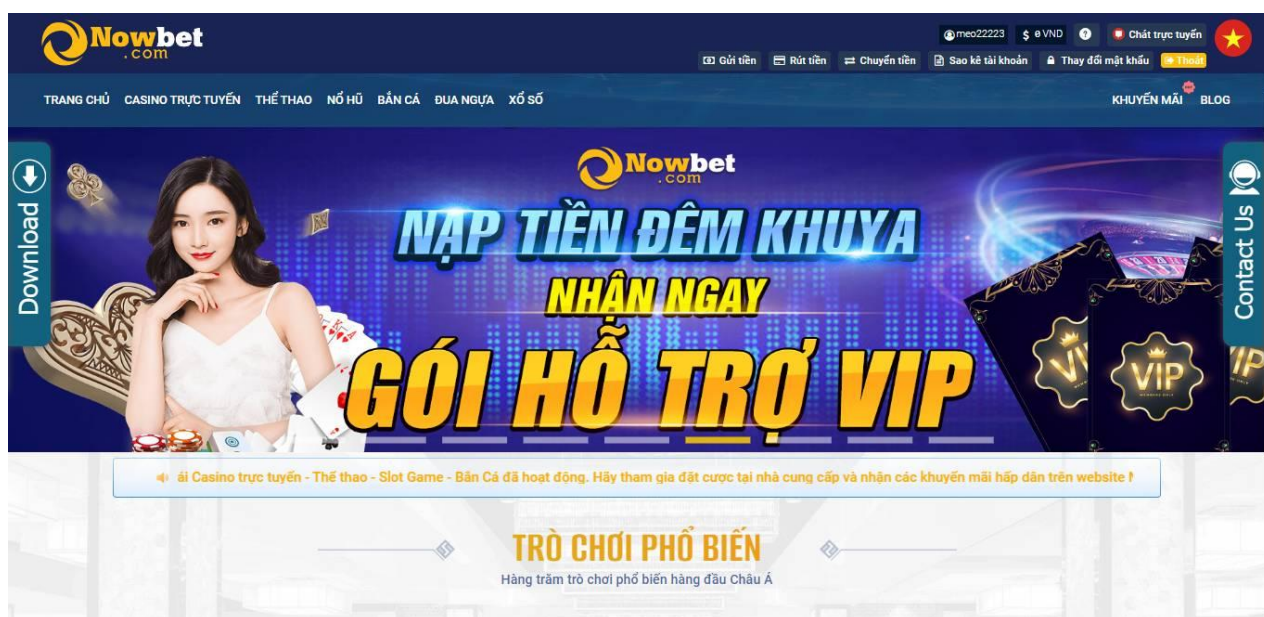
Nowbet .com

meo22223 $ 0 VND ? Chát trực tuyến

Gửi tiền Rút tiền Chuyển tiền Sao kê tài khoản Thay đổi mật khẩu Thoát

TRANG CHỦ CASINO TRỰC TUYẾN THỂ THAO NỔ HŨ BẮN CÁ ĐUA NGỰA XỔ SỐ KHUYẾN MÃI BLOG

Download

Nowbet .com

NẠP TIỀN ĐÊM KHUYA
NHẬN NGAY
GÓI HỖ TRỢ VIP

VIP VIP VIP

Contact Us

ải Casino trực tuyến - Thể thao - Slot Game - Bắn Cá đã hoạt động. Hãy tham gia đặt cược tại nhà cung cấp và nhận các khuyến mãi hấp dẫn trên website N

TRÒ CHƠI PHỔ BIẾN
Hàng trăm trò chơi phổ biến hàng đầu Châu Á